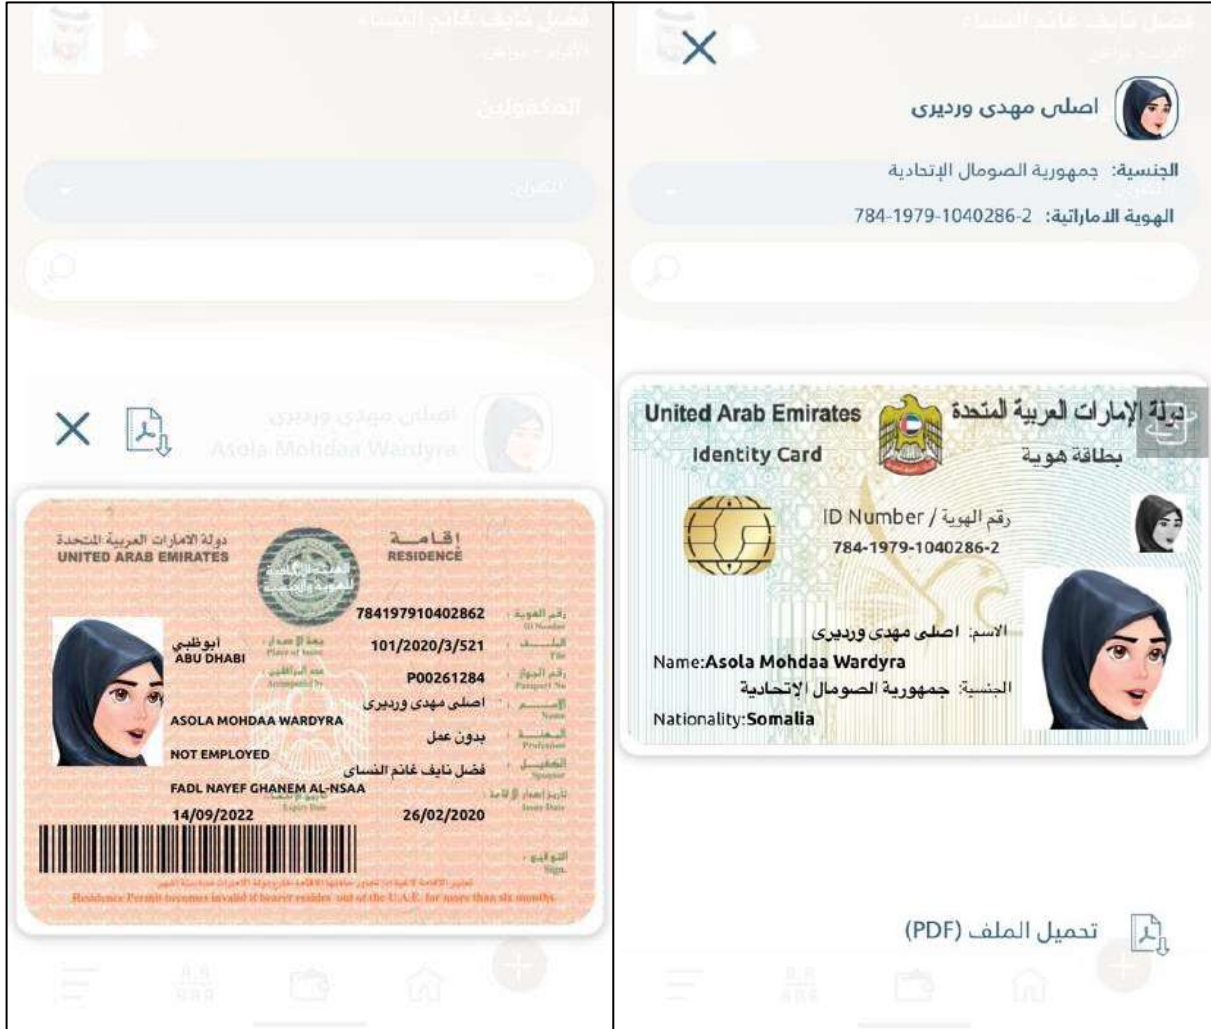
فضل نايف غانم النساء

المكفولين

اصلى مهدي ورديرى
Asola Mohdaa Wardyra

دولة الامارات العربية المتحدة
UNITED ARAB EMIRATES
إقامة
RESIDENCE

رقم الهوية ID Number 784197910402862
الملف File 101/2020/3/521
جهة الإصدار Place of Issue ابوظبي ABU DHABI
رقم الجواز Passport No P00261284
الإسم Name اصلى مهدى ورديرى
ASOLA MOHDAA WARDYRA
المهنة Profession بدون عمل
NOT EMPLOYED
الكفيل Sponsor فضل نايف غانم النساى
FADL NAYEF GHANEM AL-NSAA
تاريخ الإنتهاء Expiry Date 14/09/2022
تاريخ إصدار الإقامة Issue Date 26/02/2020
التوقيع Sign.

Residence Permit becomes invalid if bearer resides out of the U.A.E. for more than six months

اصلى مهدى ورديرى
الجنسية: جمهورية الصومال الإتحادية
الهوية الاماراتية: 784-1979-1040286-2

United Arab Emirates
Identity Card
دولة الإمارات العربية المتحدة
بطاقة هوية
ID Number / رقم الهوية
784-1979-1040286-2
الاسم: اصلى مهدى ورديرى
Name:Asola Mohdaa Wardyra
الجنسية: جمهورية الصومال الإتحادية
Nationality:Somalia

تحميل الملف (PDF)